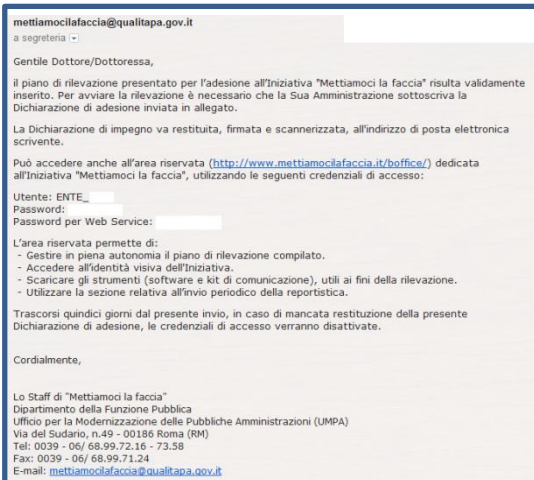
mettiamocilafaccia@qualitapa.gov.it
a segreteria

Gentile Dottore/Dottoressa,

il piano di rilevazione presentato per l'adesione all'Iniziativa "Mettiamoci la faccia" risulta validamente inserito. Per avviare la rilevazione è necessario che la Sua Amministrazione sottoscriva la Dichiarazione di adesione inviata in allegato.

La Dichiarazione di impegno va restituita, firmata e scannerizzata, all'indirizzo di posta elettronica scrivente.

Può accedere anche all'area riservata (http://www.mettiamocilafaccia.it/boffice/) dedicata all'Iniziativa "Mettiamoci la faccia", utilizzando le seguenti credenziali di accesso:

Utente: ENTE_
Password:
Password per Web Service:

L'area riservata permette di:
- Gestire in piena autonomia il piano di rilevazione compilato.
- Accedere all'identità visiva dell'Iniziativa.
- Scaricare gli strumenti (software e kit di comunicazione), utili ai fini della rilevazione.
- Utilizzare la sezione relativa all'invio periodico della reportistica.

Trascorsi quindici giorni dal presente invio, in caso di mancata restituzione della presente Dichiarazione di adesione, le credenziali di accesso verranno disattivate.

Cordialmente,

Lo Staff di "Mettiamoci la faccia"
Dipartimento della Funzione Pubblica
Ufficio per la Modernizzazione delle Pubbliche Amministrazioni (UMPA)
Via del Sudario, n.49 - 00186 Roma (RM)
Tel: 0039 - 06/ 68.99.72.16 - 73.58
Fax: 0039 - 06/ 68.99.71.24
E-mail: mettiamocilafaccia@qualitapa.gov.it